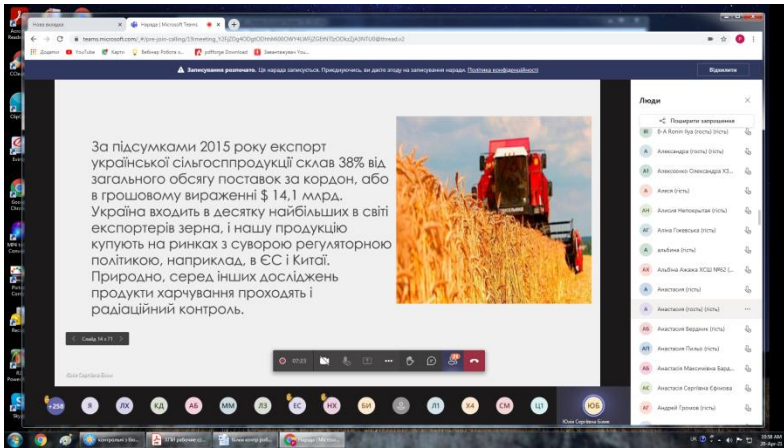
Нова вкладка
Нарада | Microsoft Teams

teams.microsoft.com/_#/pre-join-calling/19:meeting_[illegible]

Додатки YouTube Карти Вебінар Робота з... pdfforge Download Завантажити You...

Записування розпочато. Ця нарада записується. Приєднуючись, ви даєте згоду на записування наради. Політика конфіденційності
Відхилити

За підсумками 2015 року експорт української сільгосппродукції склав 38% від загального обсягу поставок за кордон, або в грошовому вираженні $ 14,1 млрд. Україна входить в десятку найбільших в світі експортерів зерна, і нашу продукцію купують на ринках з суворою регуляторною політикою, наприклад, в ЄС і Китаї. Природно, серед інших досліджень продукти харчування проходять і радіаційний контроль.

Слайд 14 з 71

Юлія Сергіївна Бояк

07:23

Люди
Поширити запрошення
В-А Ronin Ilya (гість) (гість)
Александра (гость) (гість)
Александра Олександра ХЗ...
Алеся (гість)
Алисия Непокрытая (гість)
Алла Гоєвська (гість)
альбіна (гість)
Альбіна Ажажа ХСШ №62 (...
Анастасія (гість)
Анастасия (гость) (гость)
Анастасия Бердник (гість)
Анастасія Пильо (гість)
Анастасія Максимівна Бард...
Анастасія Сергіївна Єфімова
Андрей Громов (гість)

+258 Я ЛХ КД АБ ММ ЛЗ ЄС НХ БИ Л1 Х4 СМ Ц1 ЮБ
Юлія Сергіївна Бояк

контрольні з біо...
11 М рабочие ст...
Бланк контр.робі...
Нарада | Microso...
UK
10:18 AM
29-Apr-21